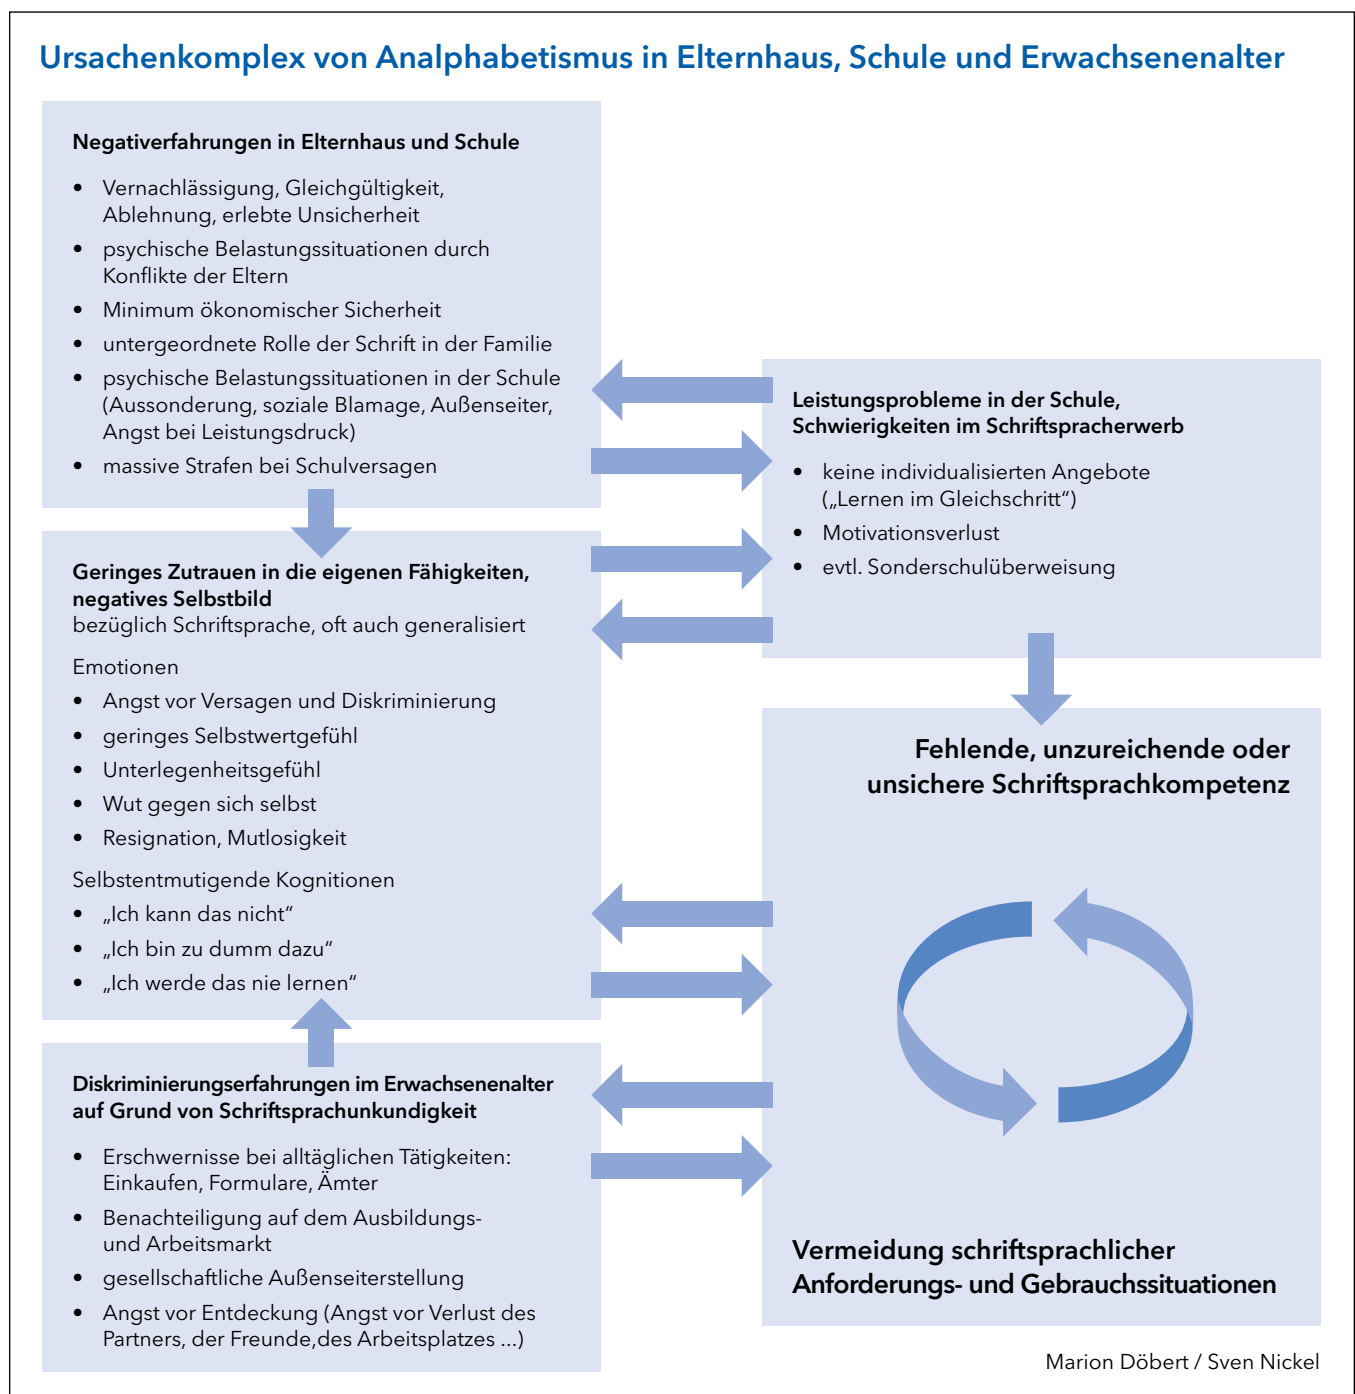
Ursachenkomplex von Analphabetismus in Elternhaus, Schule und Erwachsenenalter

Negativerfahrungen in Elternhaus und Schule

- Vernachlässigung, Gleichgültigkeit, Ablehnung, erlebte Unsicherheit
- psychische Belastungssituationen durch Konflikte der Eltern
- Minimum ökonomischer Sicherheit
- untergeordnete Rolle der Schrift in der Familie
- psychische Belastungssituationen in der Schule (Aussonderung, soziale Blamage, Außenseiter, Angst bei Leistungsdruck)
- massive Strafen bei Schulversagen

Geringes Zutrauen in die eigenen Fähigkeiten, negatives Selbstbild
bezüglich Schriftsprache, oft auch generalisiert

Emotionen
- Angst vor Versagen und Diskriminierung
- geringes Selbstwertgefühl
- Unterlegenheitsgefühl
- Wut gegen sich selbst
- Resignation, Mutlosigkeit

Selbstentmutigende Kognitionen
- „Ich kann das nicht"
- „Ich bin zu dumm dazu"
- „Ich werde das nie lernen"

Diskriminierungserfahrungen im Erwachsenenalter auf Grund von Schriftsprachunkundigkeit

- Erschwernisse bei alltäglichen Tätigkeiten: Einkaufen, Formulare, Ämter
- Benachteiligung auf dem Ausbildungs- und Arbeitsmarkt
- gesellschaftliche Außenseiterstellung
- Angst vor Entdeckung (Angst vor Verlust des Partners, der Freunde,des Arbeitsplatzes ...)

Leistungsprobleme in der Schule, Schwierigkeiten im Schriftspracherwerb

- keine individualisierten Angebote („Lernen im Gleichschritt")
- Motivationsverlust
- evtl. Sonderschulüberweisung

Fehlende, unzureichende oder unsichere Schriftsprachkompetenz

Vermeidung schriftsprachlicher Anforderungs- und Gebrauchssituationen

Marion Döbert / Sven Nickel